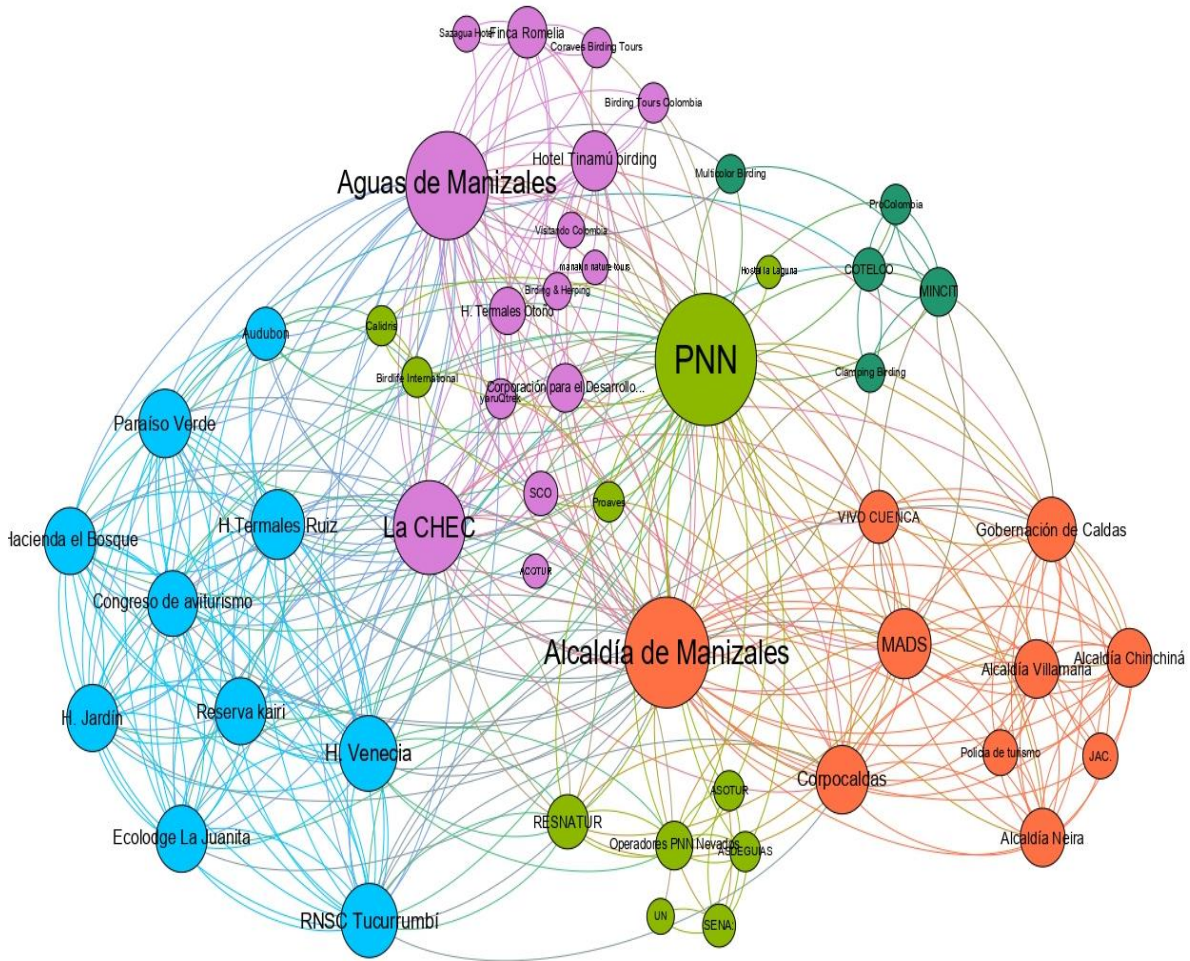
Sazagua Hotel
Finca Romelia
Coraves Birding Tours
Birding Tours Colombia
Hotel Tinamú birding
Aguas de Manizales
Multicolor Birding
ProColombia
Visitando Colombia
manakin nature tours
Hostal la Laguna
COTELCO
MINCIT
Birding & Herping
H. Termales Otoño
Audubon
Calidris
PNN
Birdlife International
Corporación para el Desarrollo...
yaruQtrek
Clamping Birding
Paraíso Verde
SCO
Proaves
:lacienda el Bosque
H.Termales Ruiz
La CHEC
VIVO CUENCA
Gobernación de Caldas
ACOTUR
Congreso de aviturismo
Alcaldía de Manizales
MADS
Alcaldía Villamaría
Alcaldía Chinchiná
H. Jardín
Reserva kairi
H. Venecia
Policía de turismo
JAC.
Corpocaldas
ASOTUR
RESNATUR
Ecolodge La Juanita
Operadores PNN Nevados
ASEGUIAS
Alcaldía Neira
UN
SENA
RNSC Tucurrumbí